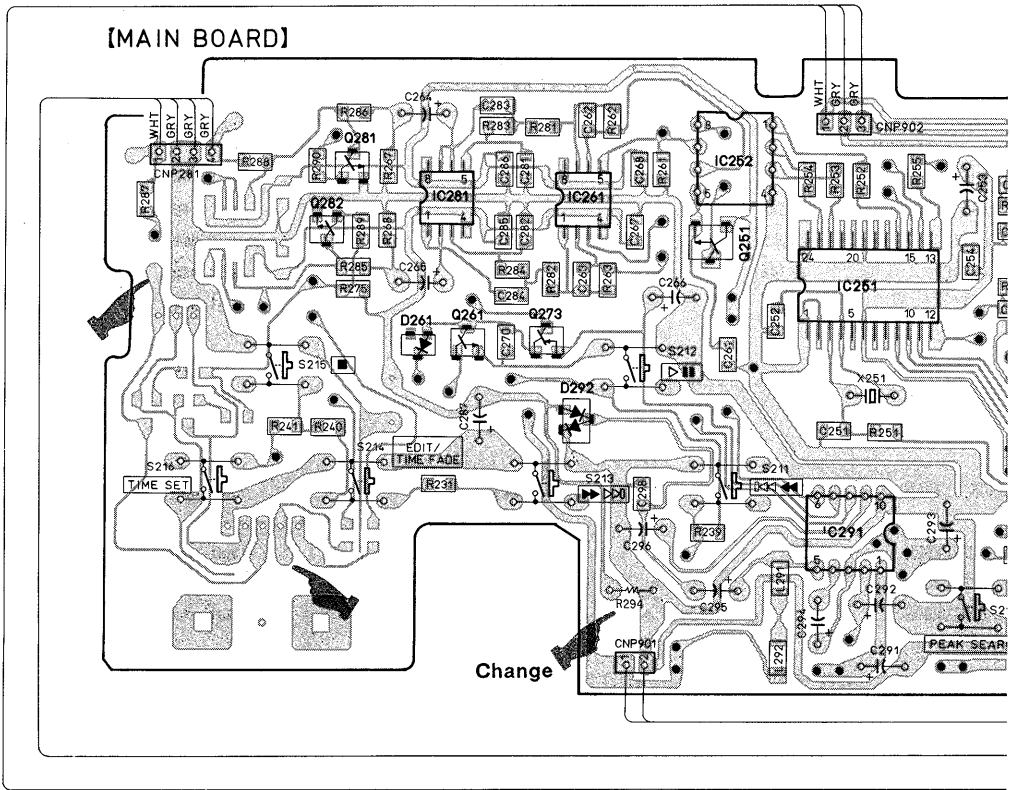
【MAIN BOARD】

WHT GRY GRY GRY
1 2 3 4
CNP281
R287
R286
C284
Q281
R290
R288
R287
Q282
R289
R268
R285
R275
C265
C283
R283
R281
C262
R262
IC281
C286
C281
C285
C282
R284
C284
R282
IC261
C263
R263
C268
R261
C267
IC252
Q251
WHT GRY GRY
1 2 3
CNP902
R254
R253
R252
R255
C253
IC251
24 20 15 13
1 5 10 12
C254
C252
C266
C265
D261
Q261
Q273
C270
S215
S212
D292
C269
X251
C251
R251
R241
R240
S214
EDIT/ TIME FADE
S216
TIME SET
R231
S213
C298
S211
IC291
C293
C296
R239
R294
C295
R291
C294
C292
C291
PEAK SEAR
CNP901
R292
Change